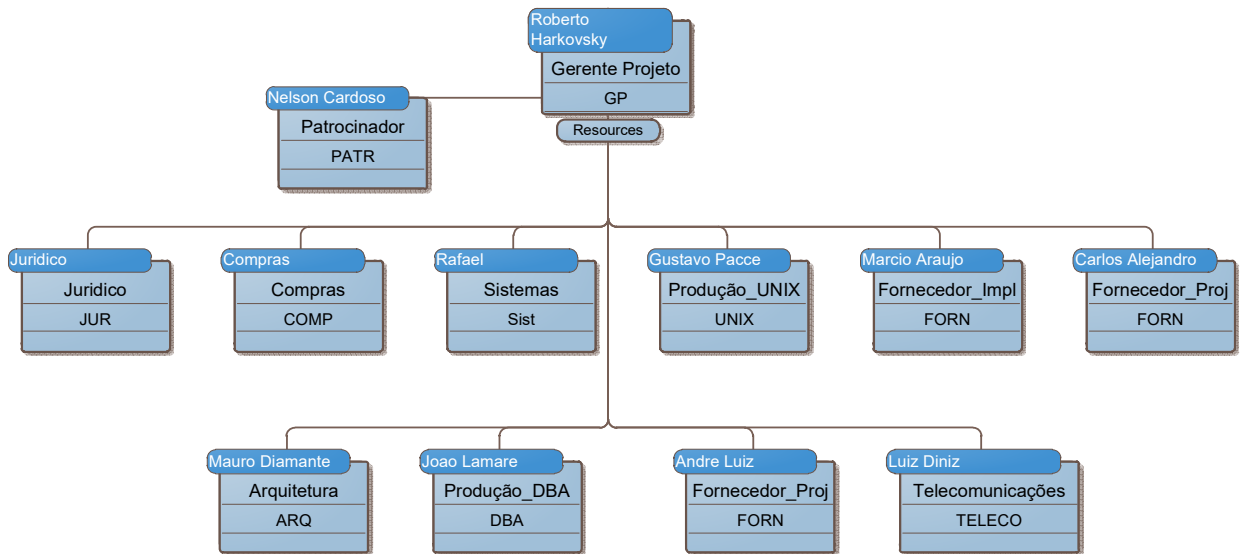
Roberto Harkovsky
Gerente Projeto
GP

Nelson Cardoso
Patrocinador
PATR

Resources

Juridico
Juridico
JUR

Compras
Compras
COMP

Rafael
Sistemas
Sist

Gustavo Pacce
Produção_UNIX
UNIX

Marcio Araujo
Fornecedor_Impl
FORN

Carlos Alejandro
Fornecedor_Proj
FORN

Mauro Diamante
Arquitetura
ARQ

Joao Lamare
Produção_DBA
DBA

Andre Luiz
Fornecedor_Proj
FORN

Luiz Diniz
Telecomunicações
TELECO